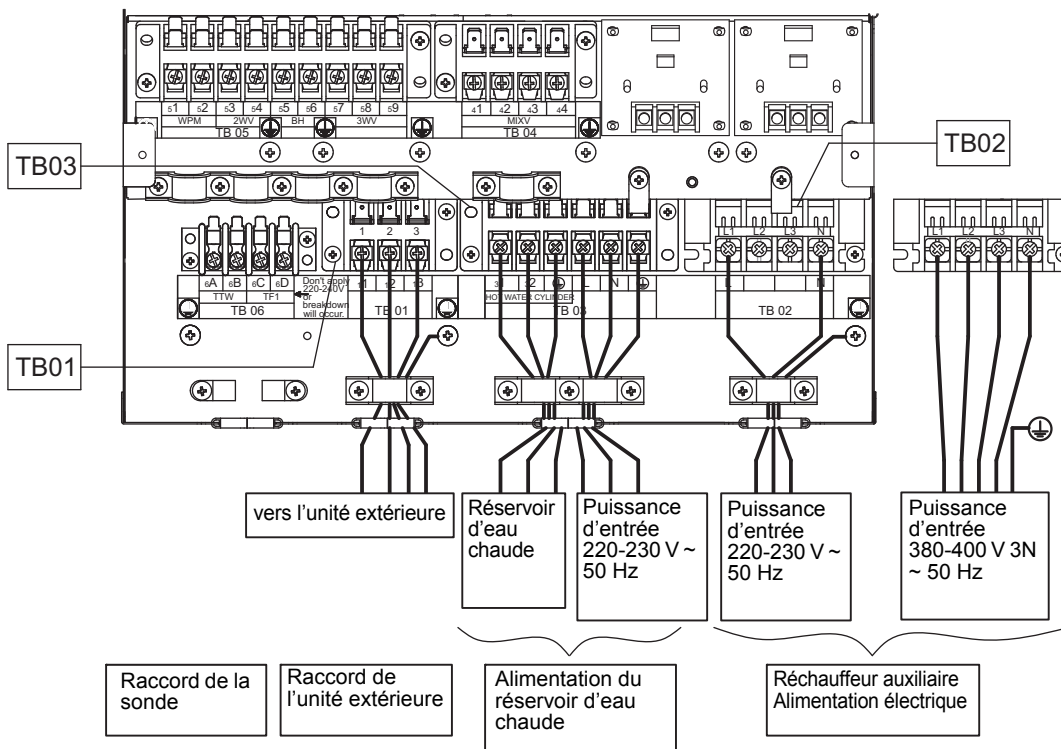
s1 s2 s3 s4 s5 s6 s7 s8 s9
WPM 2WV BH 3WV
TB 05

41 42 43 44
MIXV
TB 04

TB03

TB02

1 2 3

L1 L2 L3 N

L1 L2 L3 N

6A 6B 6C 6D
TTW TF1
TB 06

Don't apply 220-240V Or breakdown will occur.

1 2 3
TB 01

3 2 L N
HOT WATER CYLINDER
TB 03

L N
TB 02

TB01

vers l'unité extérieure

Réservoir d'eau chaude

Puissance d'entrée 220-230 V ~ 50 Hz

Puissance d'entrée 220-230 V ~ 50 Hz

Puissance d'entrée 380-400 V 3N ~ 50 Hz

Raccord de la sonde

Raccord de l'unité extérieure

Alimentation du réservoir d'eau chaude

Réchauffeur auxiliaire Alimentation électrique